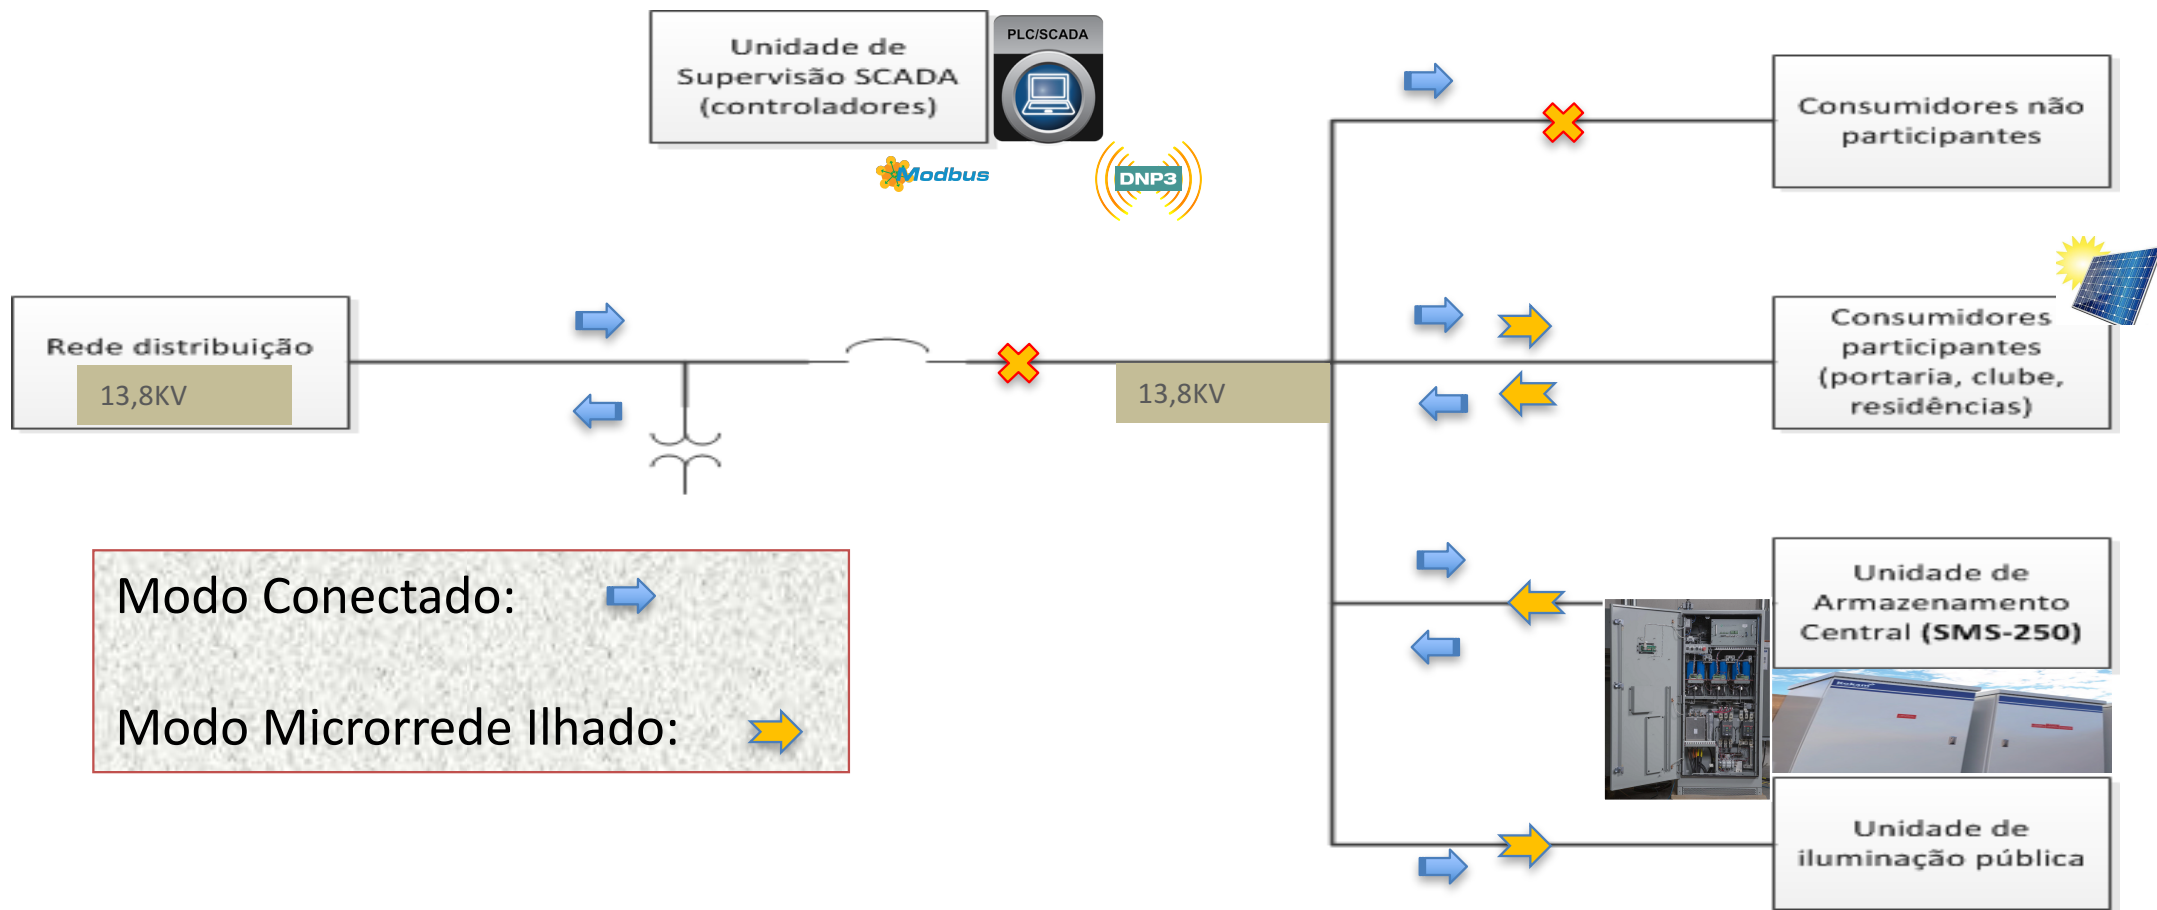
Unidade de Supervisão SCADA (controladores)

PLC/SCADA

Modbus

DNP3

Consumidores não participantes

Rede distribuição

13,8KV

13,8KV

Consumidores participantes (portaria, clube, residências)

Modo Conectado:

Modo Microrrede Ilhado:

Unidade de Armazenamento Central (SMS-250)

Unidade de iluminação pública